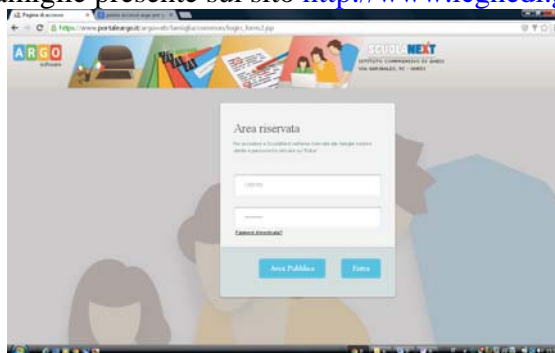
famiglie presente sul sito http://www.icgbo

Pagina di accesso

https://www.portaleargo.it/argoweb/famiglia/common/login_form2.jsp

ARGO software

SCUOLANEXT
ISTITUTO COMPRENSIVO DI GHEDI
VIA GARIBALDI, 92 - GHEDI

Area riservata

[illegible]

Utente

Password dimenticata?

Area Pubblica

Entra